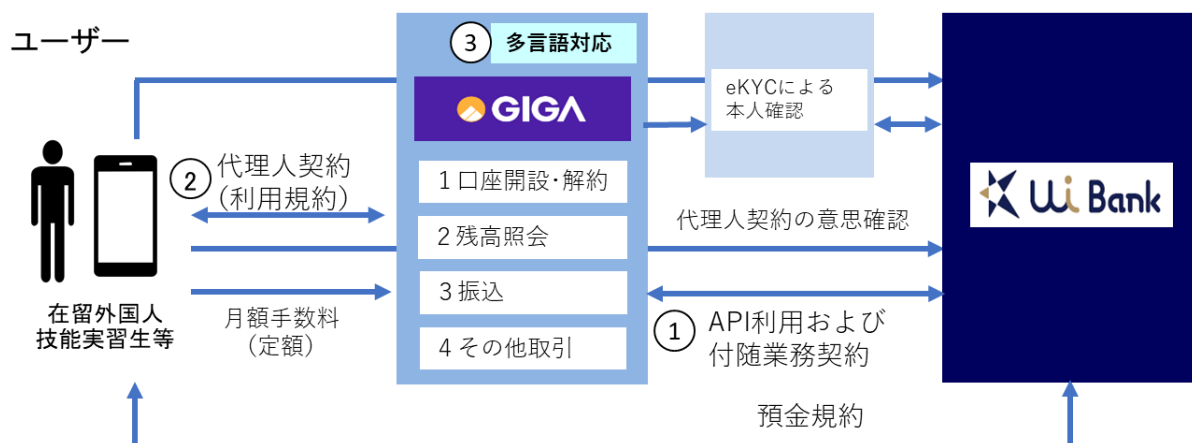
ユーザー

③ 多言語対応

GIGA

1 口座開設・解約

2 残高照会

3 振込

4 その他取引

eKYCによる本人確認

Ui Bank

② 代理人契約（利用規約）

在留外国人技能実習生等

月額手数料（定額）

代理人契約の意思確認

① API利用および付随業務契約

預金規約